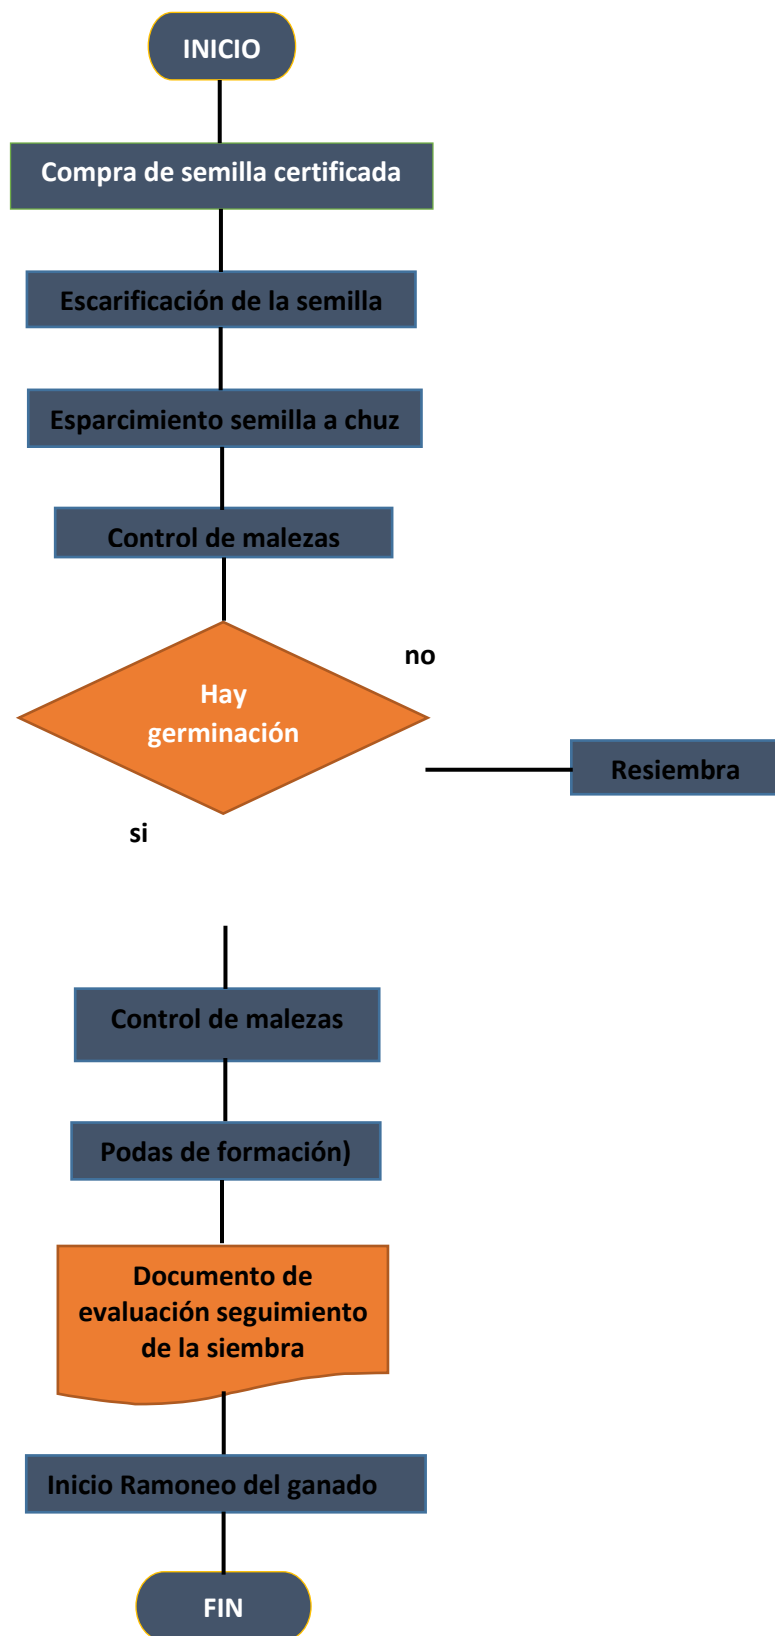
INICIO

Compra de semilla certificada

Escarificación de la semilla

Esparcimiento semilla a chuz

Control de malezas

Hay germinación

no

Resiembra

si

Control de malezas

Podas de formación)

Documento de evaluación seguimiento de la siembra

Inicio Ramoneo del ganado

FIN